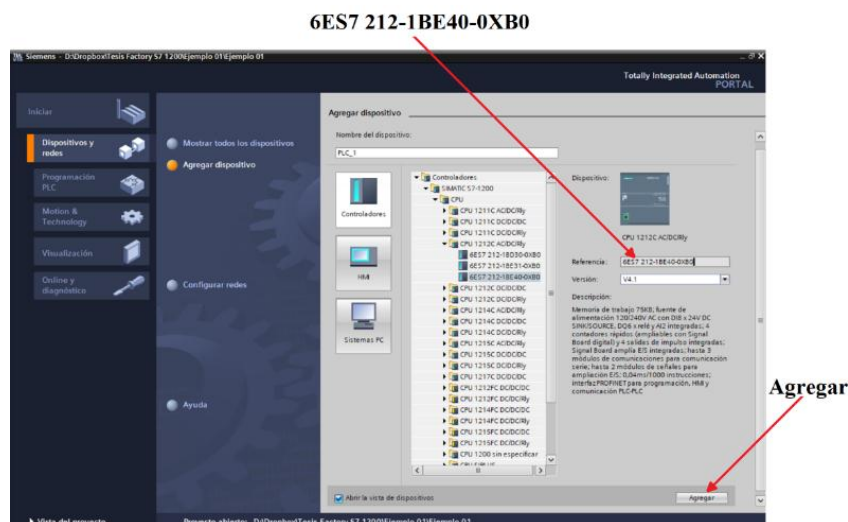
6ES7 212-1BE40-0XB0

Siemens - D:\Dropbox\Tesis Factory S7 1200\Ejemplo 01\Ejemplo 01

Totally Integrated Automation
PORTAL

Iniciar

Dispositivos y redes

Programación PLC

Motion & Technology

Visualización

Online y diagnóstico

Mostrar todos los dispositivos

Agregar dispositivo

Configurar redes

Ayuda

Agregar dispositivo

Nombre del dispositivo:

PLC_1

Controladores

HMI

Sistemas PC

Controladores
SIMATIC S7-1200
CPU
CPU 1211C AC/DC/Rly
CPU 1211C DC/DC/DC
CPU 1211C DC/DC/Rly
CPU 1212C AC/DC/Rly
6ES7 212-1BD30-0XB0
6ES7 212-1BE31-0XB0
6ES7 212-1BE40-0XB0
CPU 1212C DC/DC/DC
CPU 1212C DC/DC/Rly
CPU 1214C AC/DC/Rly
CPU 1214C DC/DC/DC
CPU 1214C DC/DC/Rly
CPU 1215C AC/DC/Rly
CPU 1215C DC/DC/DC
CPU 1215C DC/DC/Rly
CPU 1217C DC/DC/DC
CPU 1212FC DC/DC/DC
CPU 1212FC DC/DC/Rly
CPU 1214FC DC/DC/DC
CPU 1214FC DC/DC/Rly
CPU 1215FC DC/DC/DC
CPU 1215FC DC/DC/Rly
CPU 1200 sin especificar
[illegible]

Dispositivo:

CPU 1212C AC/DC/Rly

Referencia: 6ES7 212-1BE40-0XB0

Versión: V4.1

Descripción:

Memoria de trabajo 75KB; fuente de alimentación 120/240V AC con DI8 x 24V DC SINK/SOURCE, DQ6 x relé y AI2 integradas; 4 contadores rápidos (ampliables con Signal Board digital) y 4 salidas de impulso integradas; Signal Board amplía E/S integradas; hasta 3 módulos de comunicaciones para comunicación serie; hasta 2 módulos de señales para ampliación E/S; 0,04ms/1000 instrucciones; interfaz PROFINET para programación, HMI y comunicación PLC-PLC

Abrir la vista de dispositivos

Agregar

Agregar

Vista del proyecto

Proyecto abierto: D:\Dropbox\Tesis Factory S7 1200\Ejemplo 01\Ejemplo 01